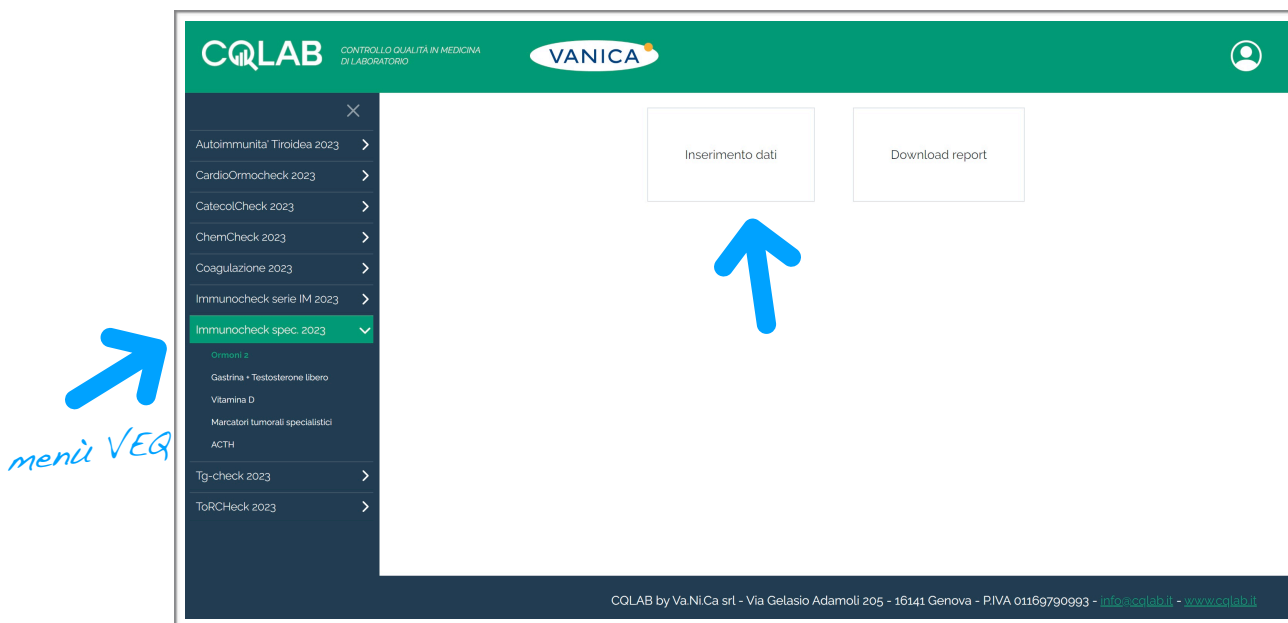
CQLAB CONTROLLO QUALITÀ IN MEDICINA DI LABORATORIO

VANICA

Autoimmunita' Tiroidea 2023

CardioOrmocheck 2023

CatecolCheck 2023

ChemCheck 2023

Coagulazione 2023

Immunocheck serie IM 2023

Immunocheck spec. 2023

Ormoni 2

Gastrina + Testosterone libero

Vitamina D

Marcatori tumorali specialistici

ACTH

Tg-check 2023

ToRCHeck 2023

Inserimento dati

Download report

menù VEQ

CQLAB by Va.Ni.Ca srl - Via Gelasio Adamoli 205 - 16141 Genova - P.IVA 01169790993 - info@cqlab.it - www.cqlab.it